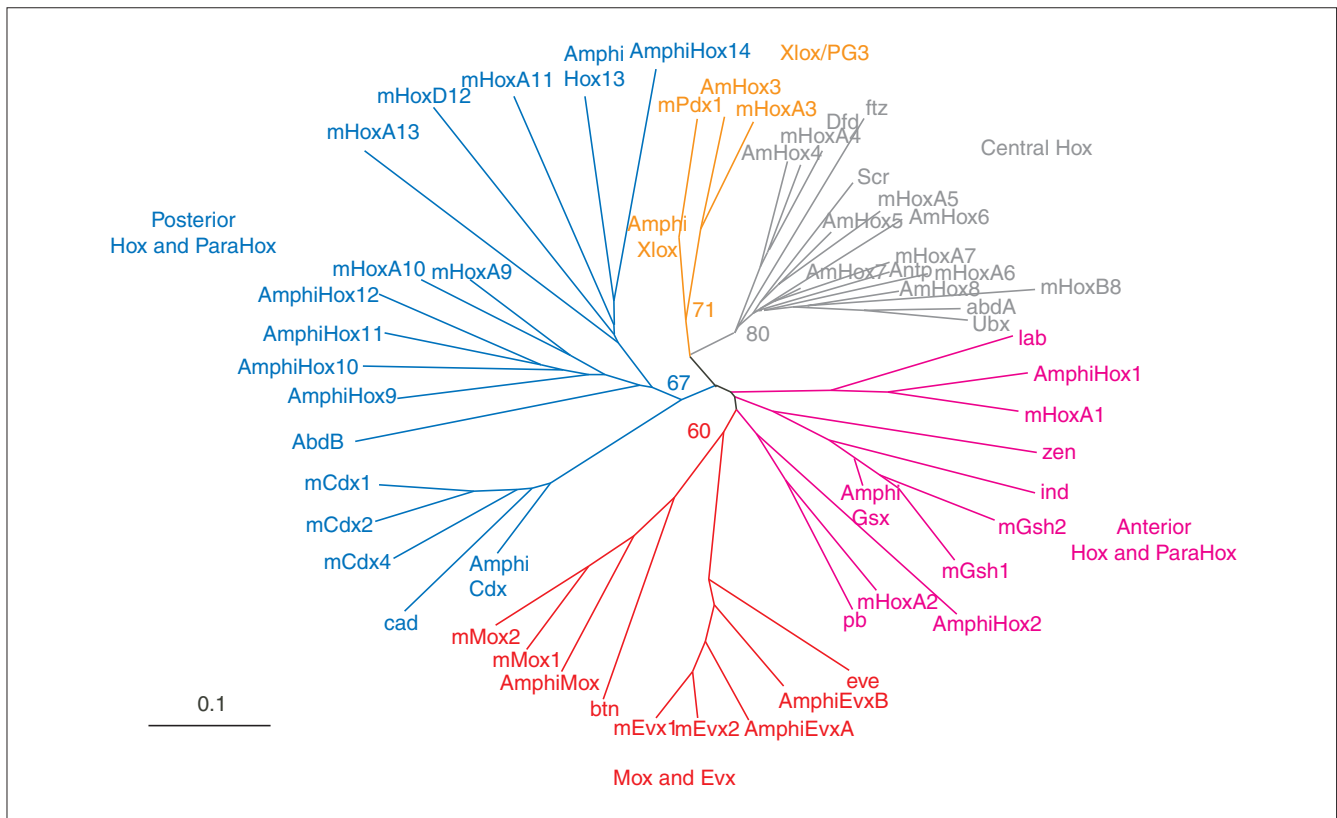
Amphi Hox13
AmphiHox14
Xlox/PG3
mHoxA11
mHoxD12
mHoxA13
AmHox3
mPdx1
mHoxA3
Dfd
ftz
mHoxA4
AmHox4
Central Hox
Scr
mHoxA5
AmHox5
AmHox6
Posterior Hox and ParaHox
Amphi Xlox
mHoxA7
mHoxA10
mHoxA9
AmHox7
Antp
mHoxA6
AmphiHox12
AmHox8
mHoxB8
abdA
71
Ubx
AmphiHox11
80
lab
AmphiHox10
67
AmphiHox1
AmphiHox9
mHoxA1
60
AbdB
zen
ind
mCdx1
Amphi Gsx
mGsh2
Anterior Hox and ParaHox
mCdx2
mCdx4
Amphi Cdx
mGsh1
mHoxA2
cad
pb
AmphiHox2
mMox2
mMox1
eve
AmphiMox
AmphiEvxB
0.1
btn
mEvx1
mEvx2
AmphiEvxA
Mox and Evx